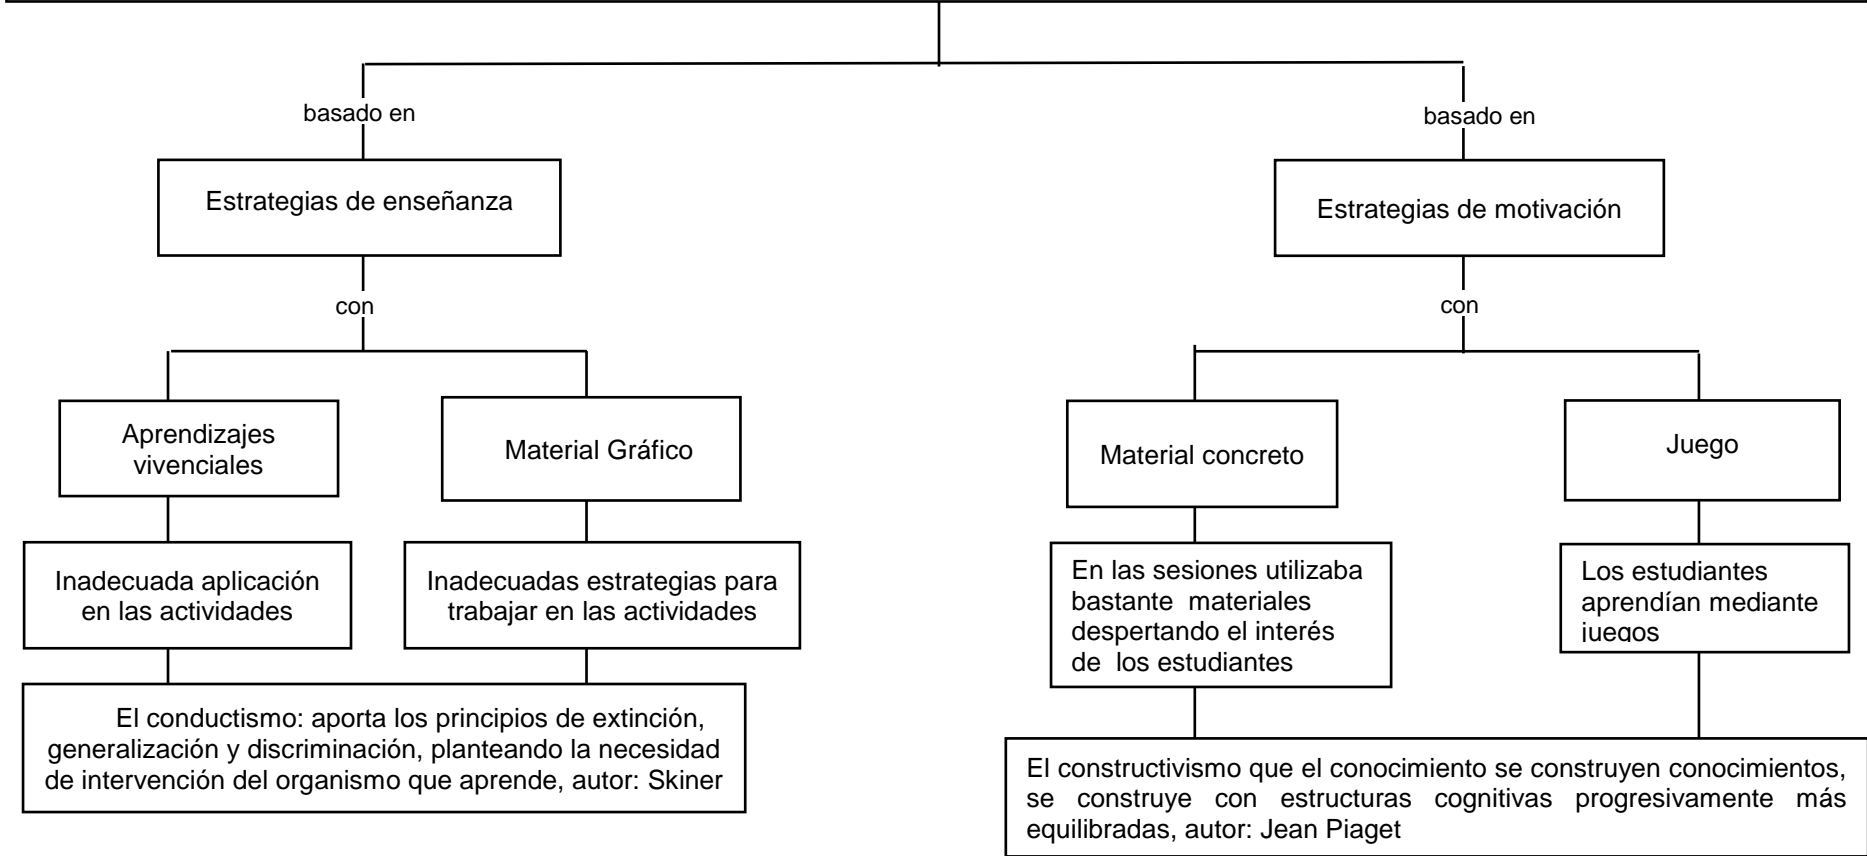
basado en

Estrategias de enseñanza

con

Aprendizajes vivenciales

Inadecuada aplicación en las actividades

Material Gráfico

Inadecuadas estrategias para trabajar en las actividades

El conductismo: aporta los principios de extinción, generalización y discriminación, planteando la necesidad de intervención del organismo que aprende, autor: Skiner

basado en

Estrategias de motivación

con

Material concreto

En las sesiones utilizaba bastante materiales despertando el interés de los estudiantes

Juego

Los estudiantes aprendían mediante juegos

El constructivismo que el conocimiento se construyen conocimientos, se construye con estructuras cognitivas progresivamente más equilibradas, autor: Jean Piaget